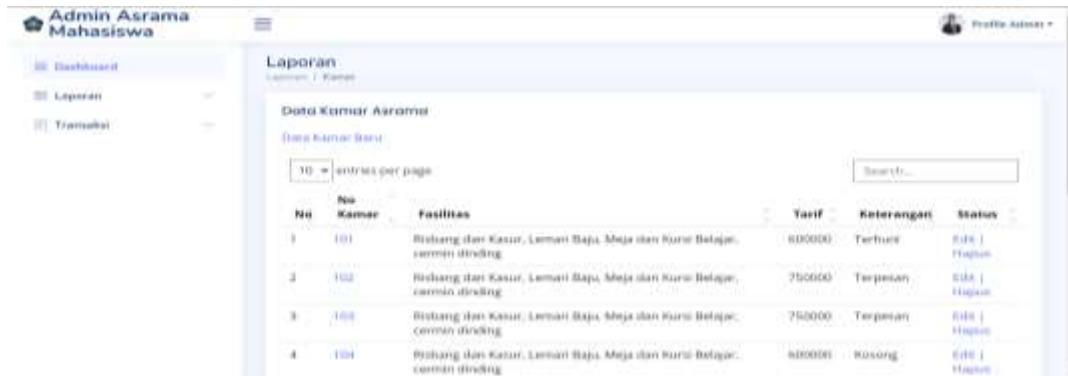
Admin Asrama Mahasiswa

Dashboard

Laporan

Transaksi

Profile Admin ▾

Laporan

Laporan / Kamar

Data Kamar Asrama

Data Kamar Baru

10 ▾ entries per page

Search...

| No | No Kamar | Fasilitas | Tarif | Keterangan | Status |
|---|---|---|---|---|---|
| 1 | 101 | Ridbang dan Kasur, Lemari Baju, Meja dan Kursi Belajar, cermin dinding | 600000 | Terhuni | Edit \| Hapus |
| 2 | 102 | Ridbang dan Kasur, Lemari Baju, Meja dan Kursi Belajar, cermin dinding | 750000 | Terpesan | Edit \| Hapus |
| 3 | 103 | Ridbang dan Kasur, Lemari Baju, Meja dan Kursi Belajar, cermin dinding | 750000 | Terpesan | Edit \| Hapus |
| 4 | 104 | Ridbang dan Kasur, Lemari Baju, Meja dan Kursi Belajar, cermin dinding | 600000 | Kosong | Edit \| Hapus |